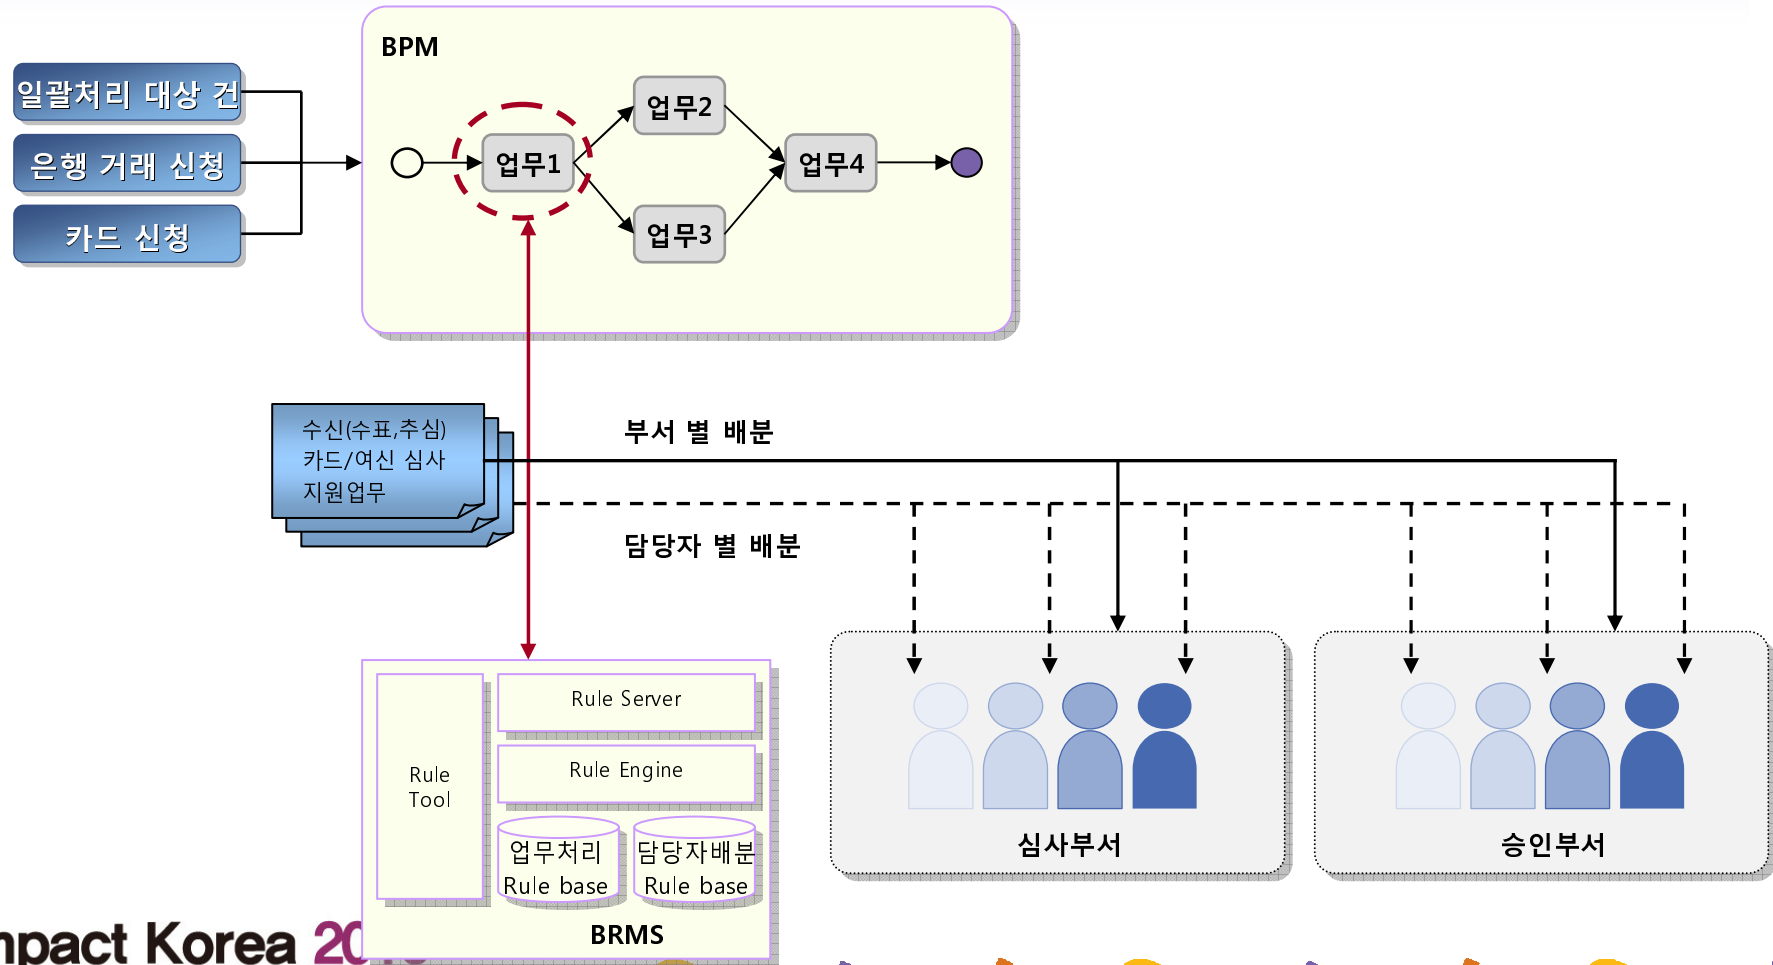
일괄처리 대상 건
은행 거래 신청
카드 신청

BPM

업무1
업무2
업무3
업무4

수신(수표,추심)
카드/여신 심사
지원업무

부서 별 배분

담당자 별 배분

Rule Tool
Rule Server
Rule Engine
업무처리 Rule base
담당자배분 Rule base
BRMS

심사부서

승인부서

npact Korea 20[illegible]